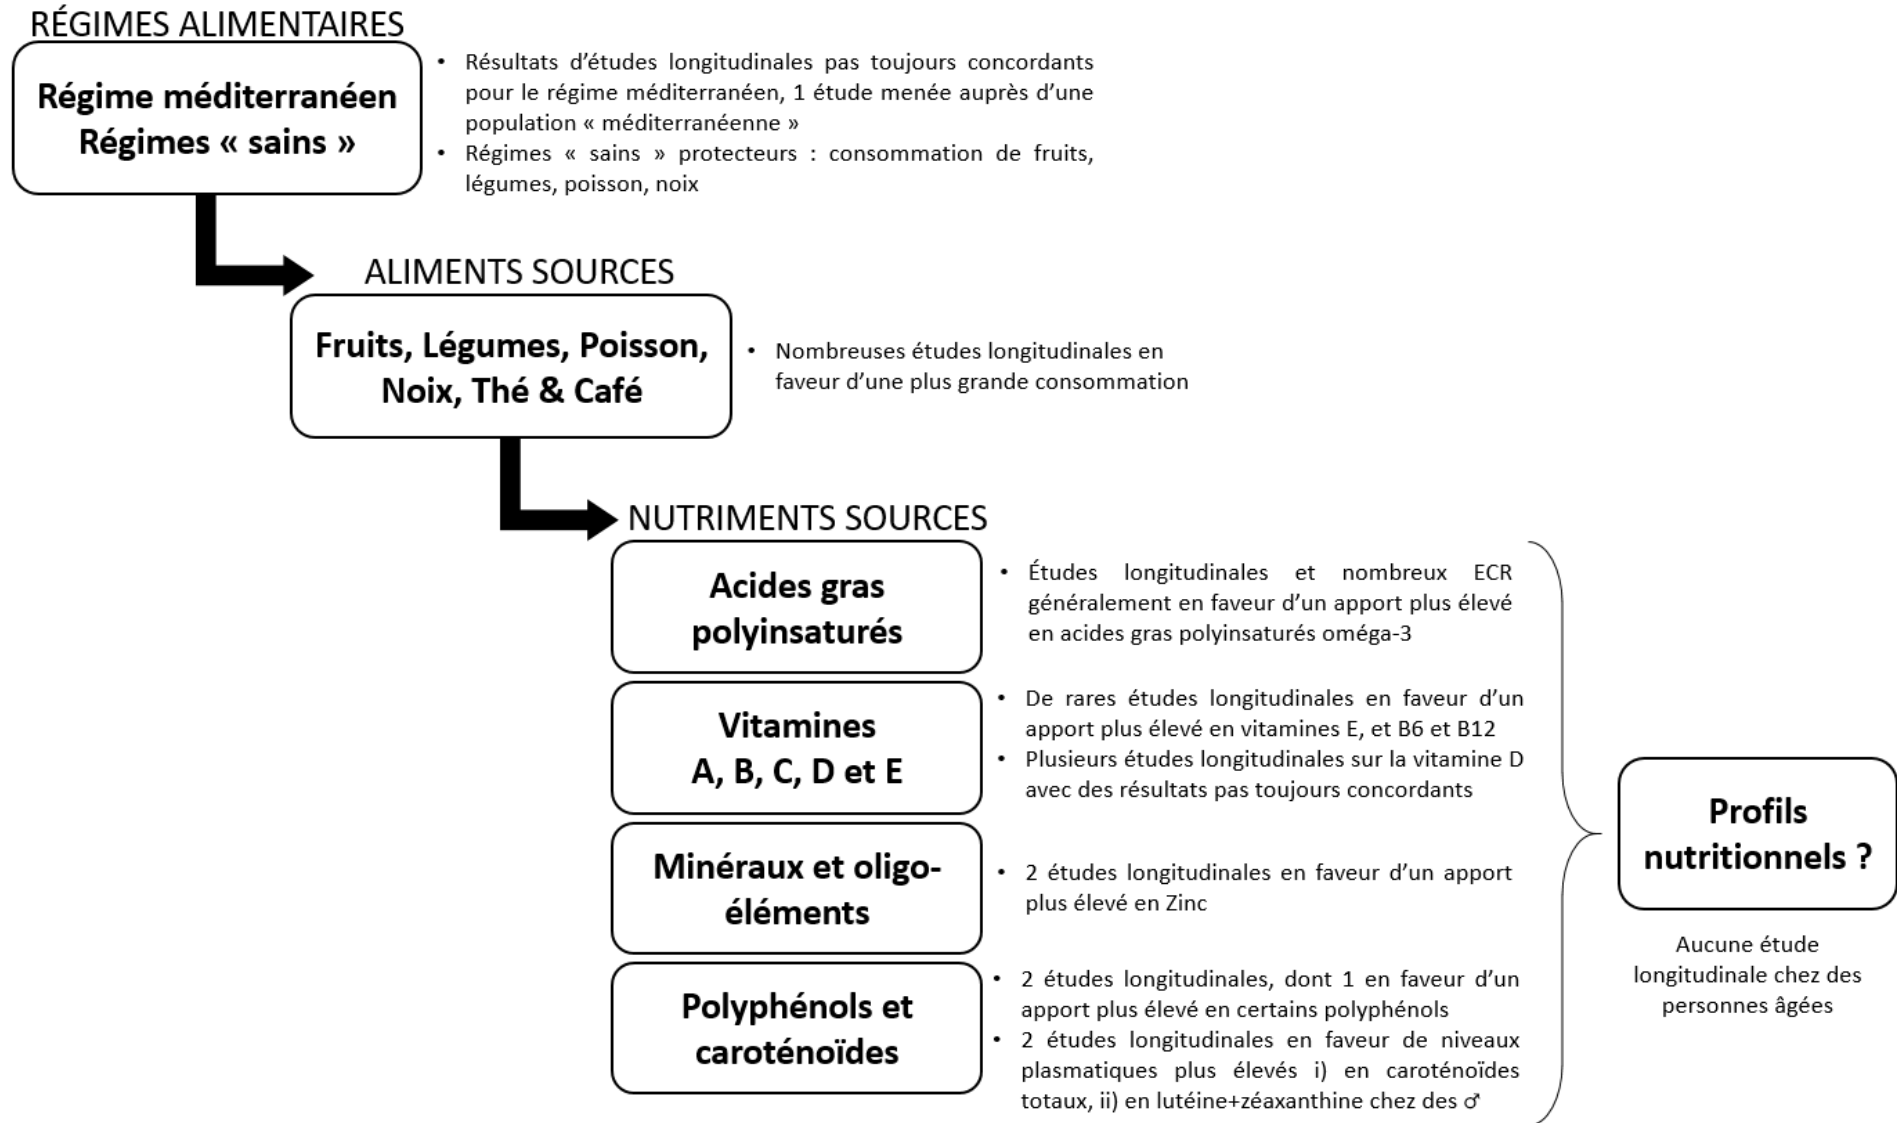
RÉGIMES ALIMENTAIRES

Régime méditerranéen
Régimes « sains »

• Résultats d'études longitudinales pas toujours concordants pour le régime méditerranéen, 1 étude menée auprès d'une population « méditerranéenne »
• Régimes « sains » protecteurs : consommation de fruits, légumes, poisson, noix

ALIMENTS SOURCES

Fruits, Légumes, Poisson, Noix, Thé & Café

• Nombreuses études longitudinales en faveur d'une plus grande consommation

NUTRIMENTS SOURCES

Acides gras polyinsaturés

• Études longitudinales et nombreux ECR généralement en faveur d'un apport plus élevé en acides gras polyinsaturés oméga-3

Vitamines
A, B, C, D et E

• De rares études longitudinales en faveur d'un apport plus élevé en vitamines E, et B6 et B12
• Plusieurs études longitudinales sur la vitamine D avec des résultats pas toujours concordants

Minéraux et oligo-éléments

• 2 études longitudinales en faveur d'un apport plus élevé en Zinc

Polyphénols et caroténoïdes

• 2 études longitudinales, dont 1 en faveur d'un apport plus élevé en certains polyphénols
• 2 études longitudinales en faveur de niveaux plasmatiques plus élevés i) en caroténoïdes totaux, ii) en lutéine+zéaxanthine chez des ♂

Profils nutritionnels ?

Aucune étude longitudinale chez des personnes âgées